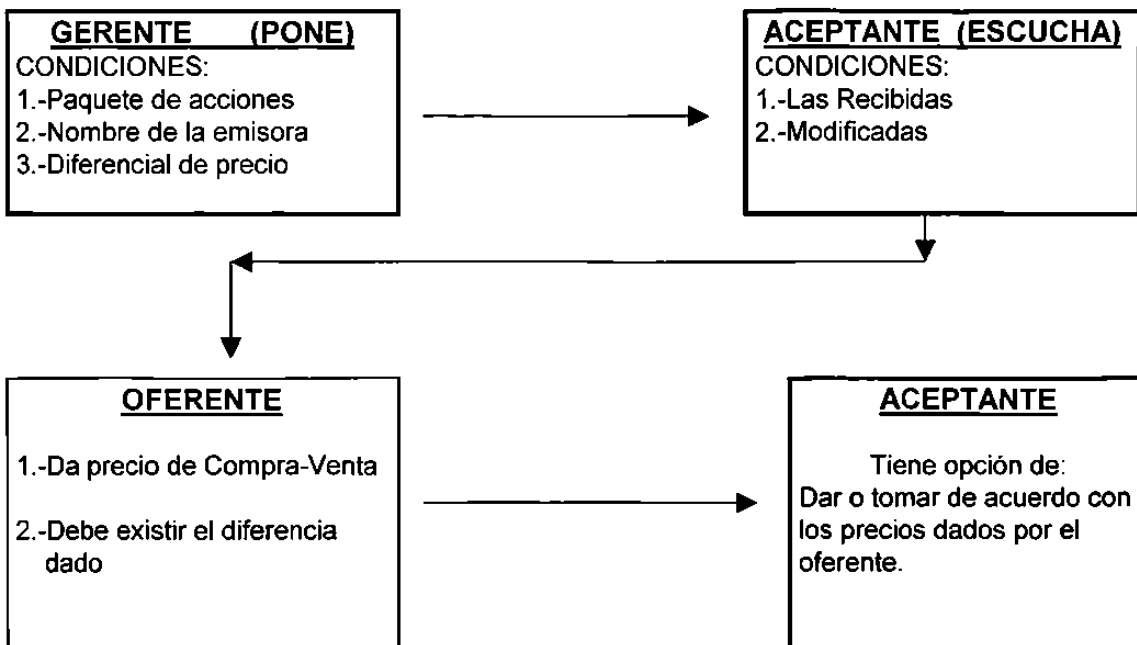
GERENTE (PONE)
CONDICIONES:
1.-Paquete de acciones
2.-Nombre de la emisora
3.-Diferencial de precio

ACEPTANTE (ESCUCHA)
CONDICIONES:
1.-Las Recibidas
2.-Modificadas

OFERENTE
1.-Da precio de Compra-Venta
2.-Debe existir el diferencia dado

ACEPTANTE
Tiene opción de:
Dar o tomar de acuerdo con los precios dados por el oferente.